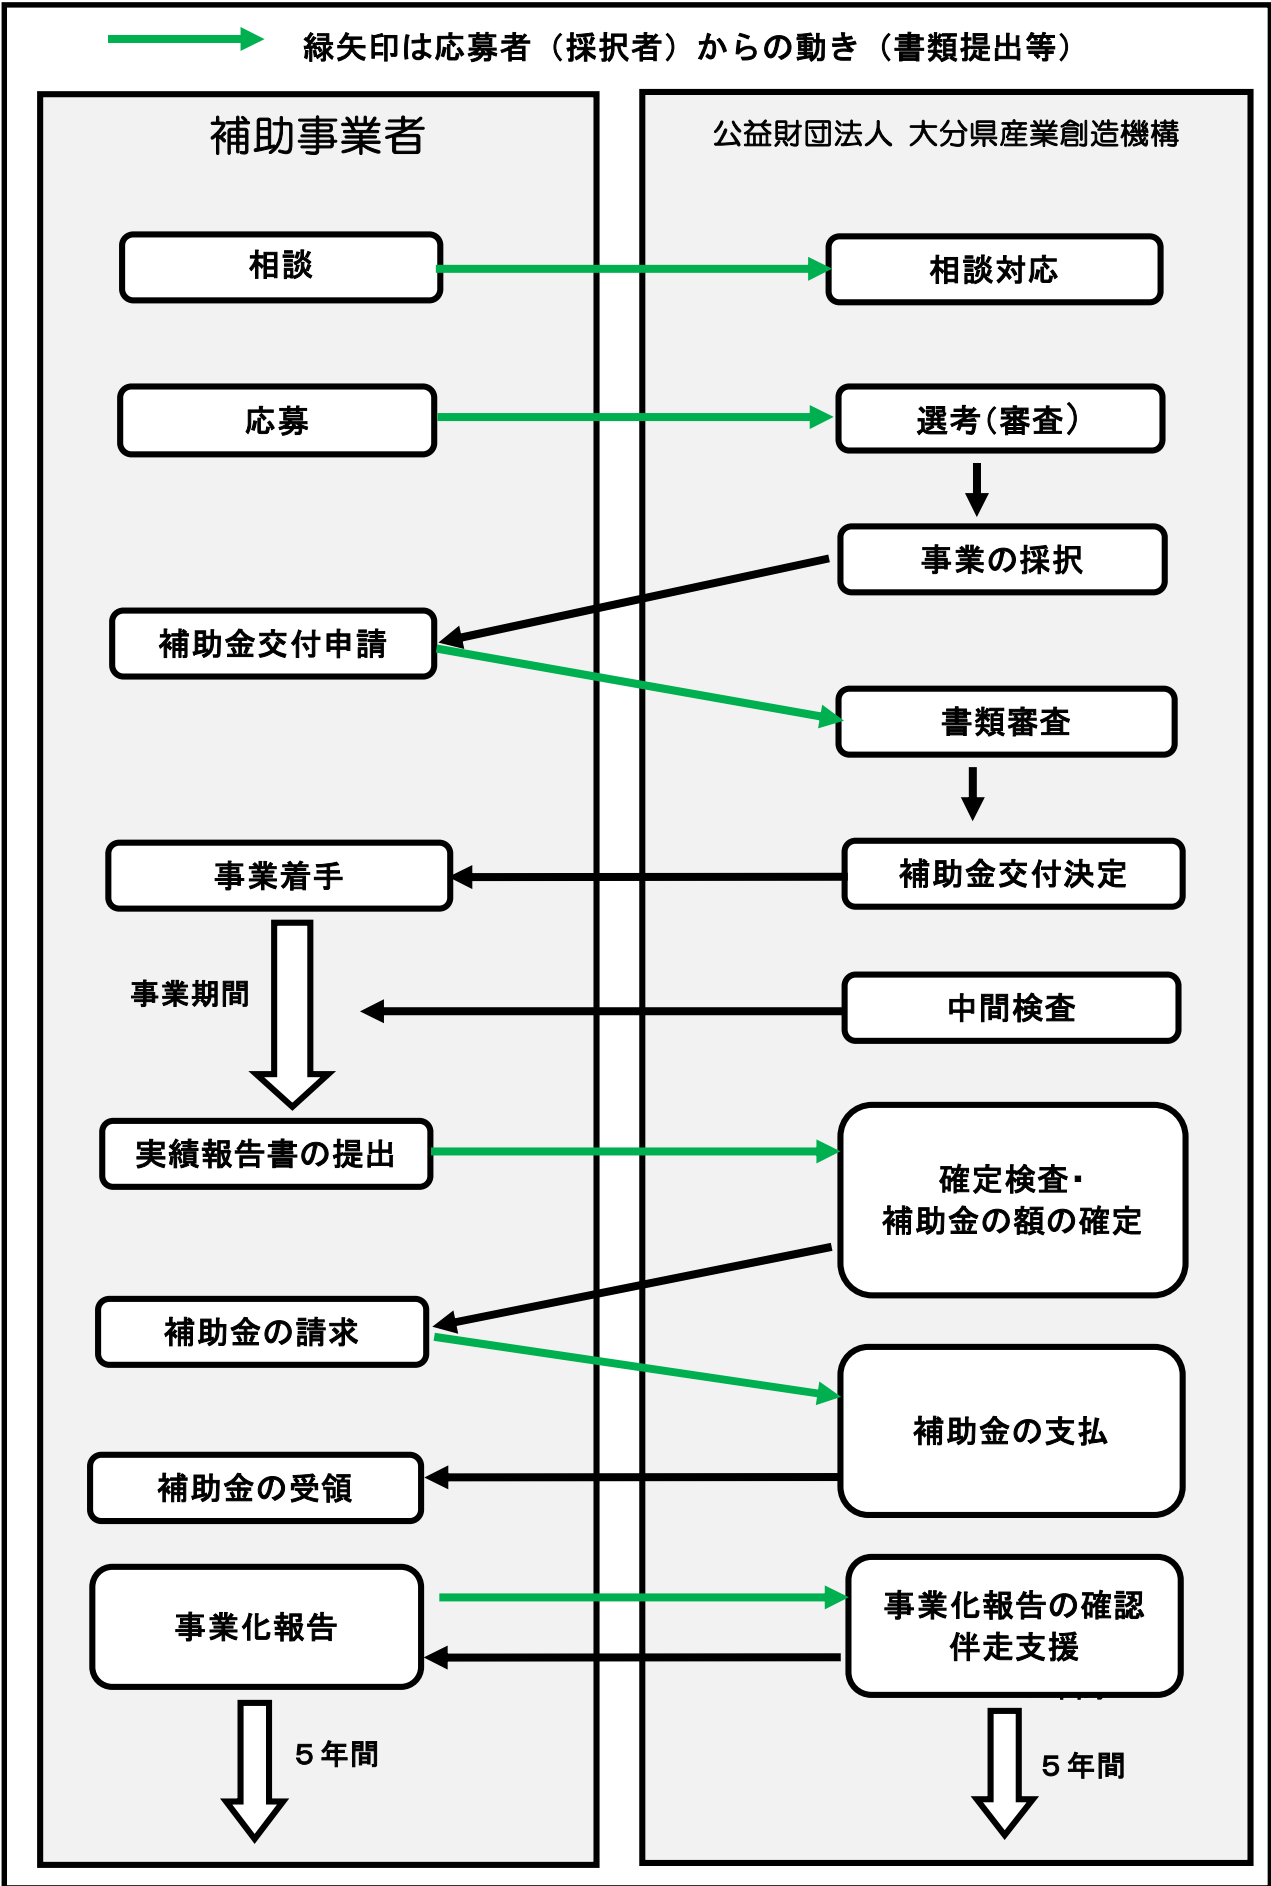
緑矢印は応募者（採択者）からの動き（書類提出等）

補助事業者

公益財団法人 大分県産業創造機構

相談

相談対応

応募

選考（審査）

事業の採択

補助金交付申請

書類審査

補助金交付決定

事業着手

事業期間

中間検査

実績報告書の提出

確定検査・
補助金の額の確定

補助金の請求

補助金の支払

補助金の受領

事業化報告

事業化報告の確認
伴走支援

５年間

５年間